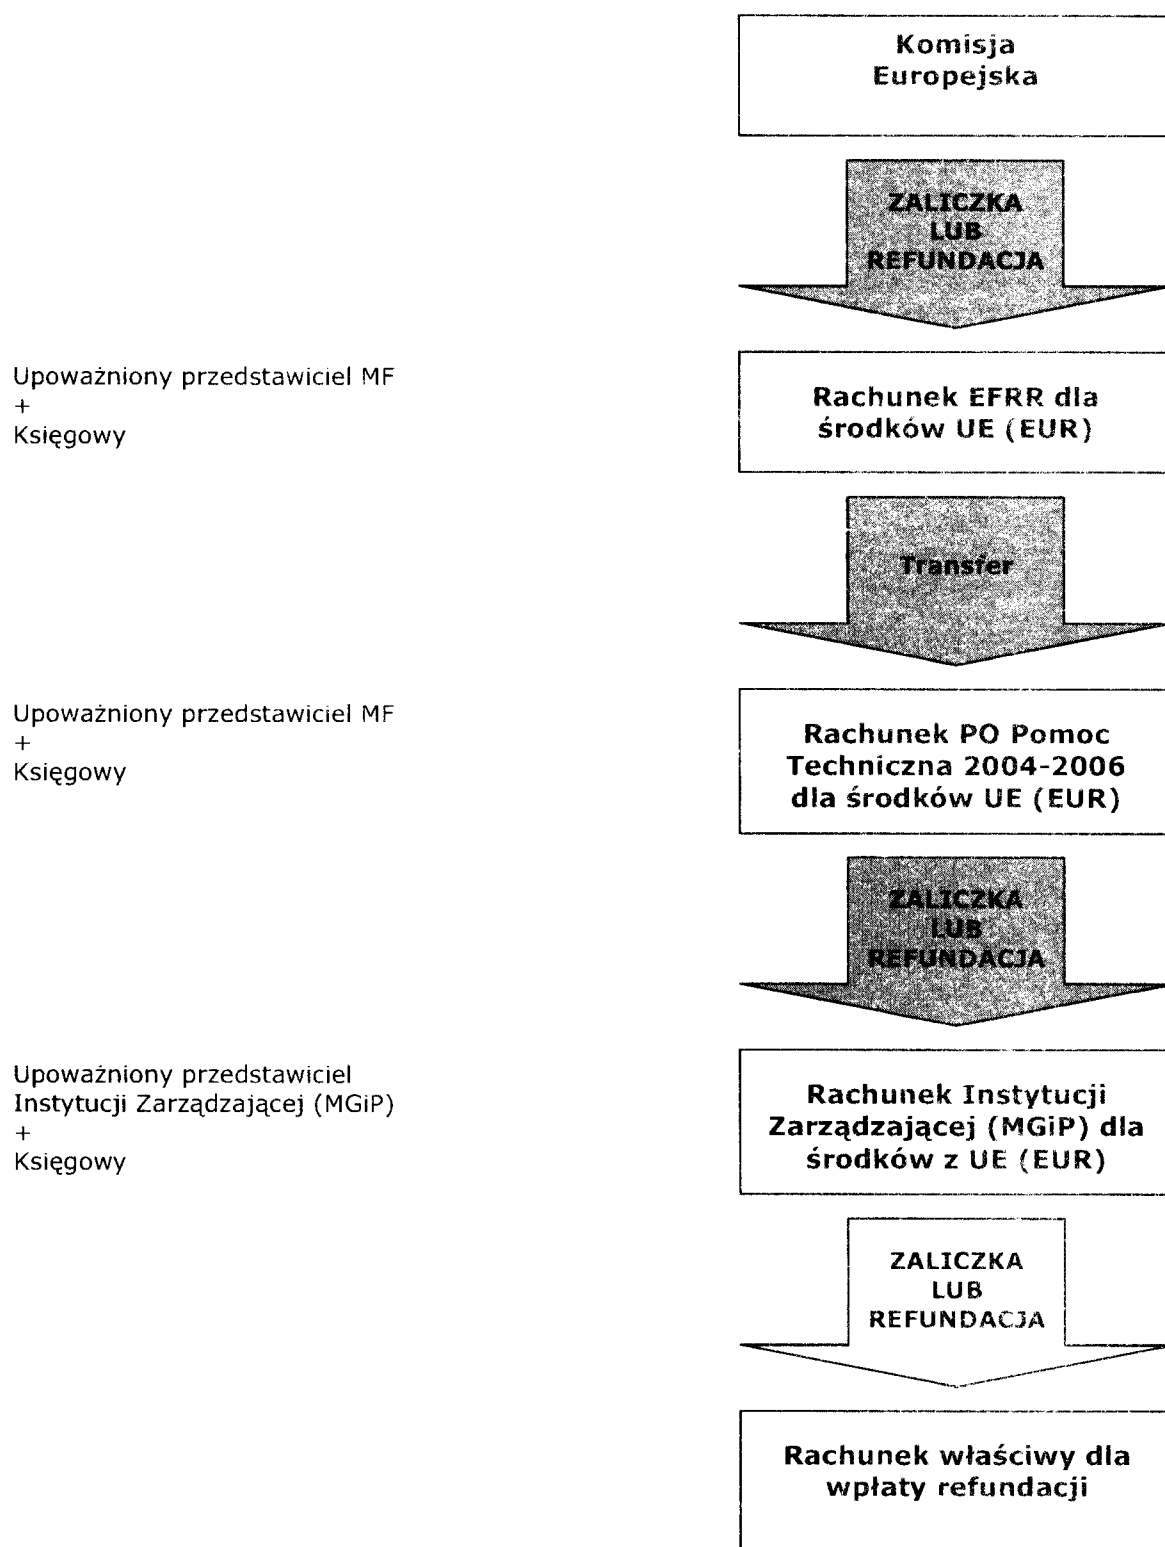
Komisja Europejska

ZALICZKA LUB REFUNDACJA

Upoważniony przedstawiciel MF
+
Księgowy

Rachunek EFRR dla środków UE (EUR)

Transfer

Upoważniony przedstawiciel MF
+
Księgowy

Rachunek PO Pomoc Techniczna 2004-2006 dla środków UE (EUR)

ZALICZKA LUB REFUNDACJA

Upoważniony przedstawiciel Instytucji Zarządzającej (MGiP)
+
Księgowy

Rachunek Instytucji Zarządzającej (MGiP) dla środków z UE (EUR)

ZALICZKA LUB REFUNDACJA

Rachunek właściwy dla wpłaty refundacji